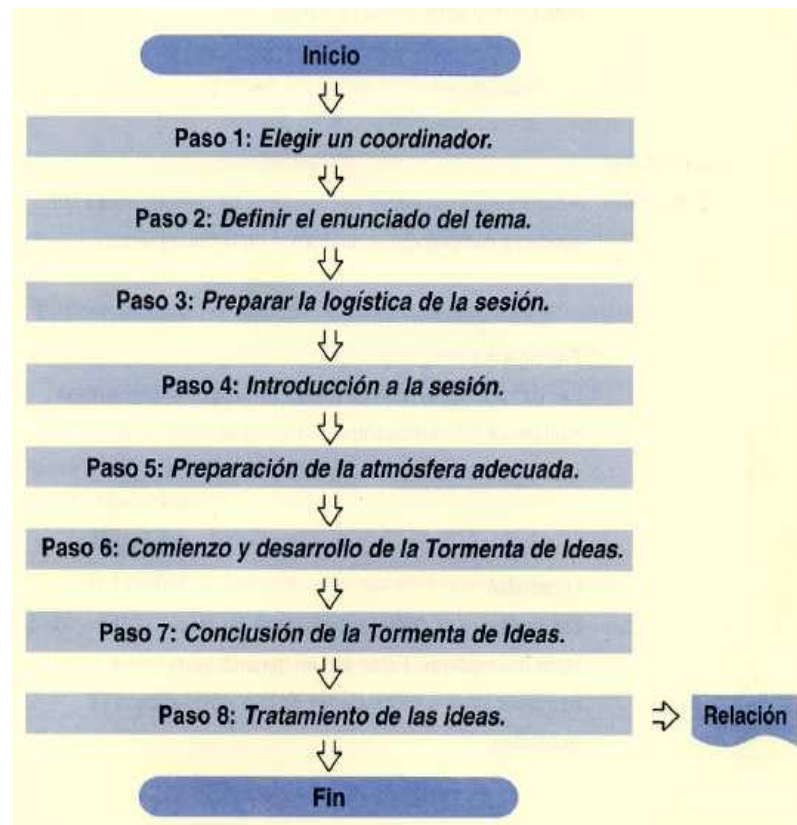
Inicio

Paso 1: Elegir un coordinador.

Paso 2: Definir el enunciado del tema.

Paso 3: Preparar la logística de la sesión.

Paso 4: Introducción a la sesión.

Paso 5: Preparación de la atmósfera adecuada.

Paso 6: Comienzo y desarrollo de la Tormenta de Ideas.

Paso 7: Conclusión de la Tormenta de Ideas.

Paso 8: Tratamiento de las ideas.

Relación

Fin